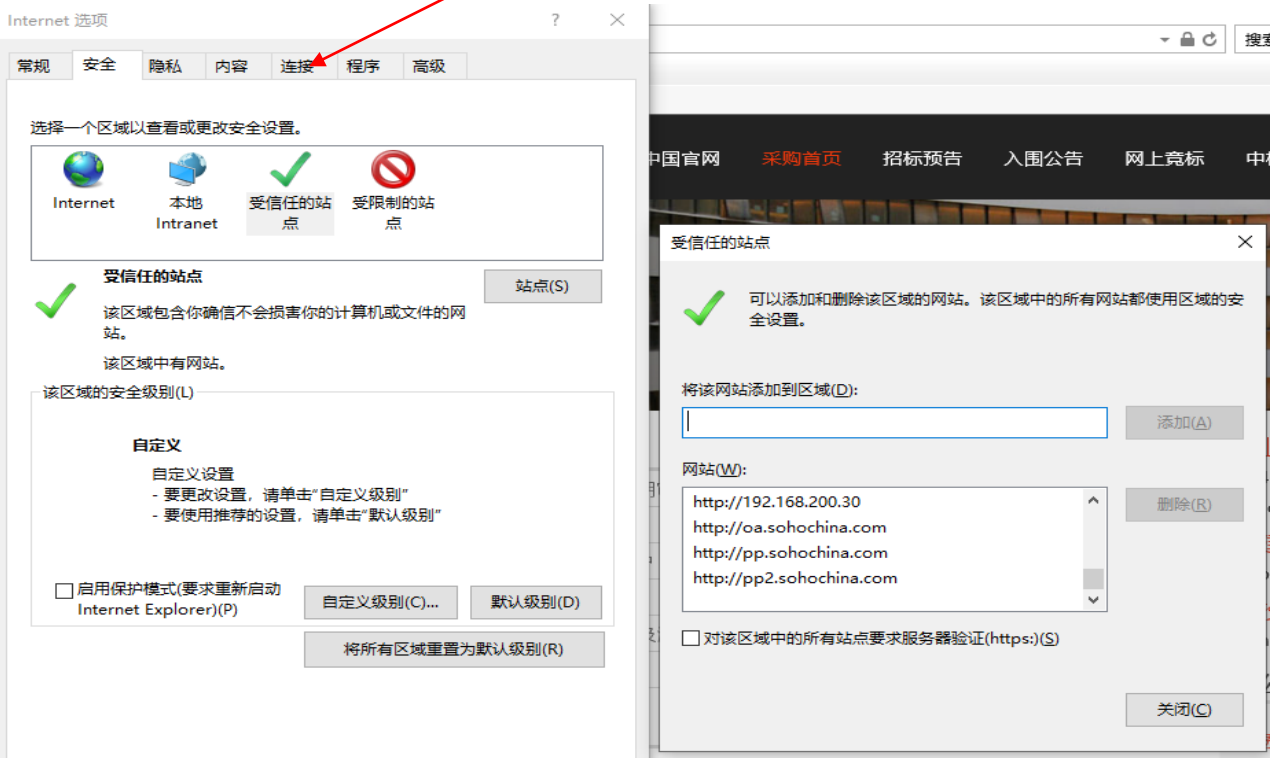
Internet 选项 ? ×

常规 安全 隐私 内容 连接 程序 高级

选择一个区域以查看或更改安全设置。

Internet 本地 Intranet 受信任的站点 受限制的站点

受信任的站点

该区域包含你确信不会损害你的计算机或文件的网站。

该区域中有网站。

站点(S)

该区域的安全级别(L)

自定义

自定义设置
- 要更改设置，请单击"自定义级别"
- 要使用推荐的设置，请单击"默认级别"

启用保护模式(要求重新启动 Internet Explorer)(P)

自定义级别(C)... 默认级别(D)

将所有区域重置为默认级别(R)

搜索

中国官网 采购首页 招标预告 入围公告 网上竞标 中标

受信任的站点 ×

可以添加和删除该区域的网站。该区域中的所有网站都使用区域的安全设置。

将该网站添加到区域(D):

添加(A)

网站(W):

http://192.168.200.30
http://oa.sohochina.com
http://pp.sohochina.com
http://pp2.sohochina.com

删除(R)

对该区域中的所有站点要求服务器验证(https:)(S)

关闭(C)